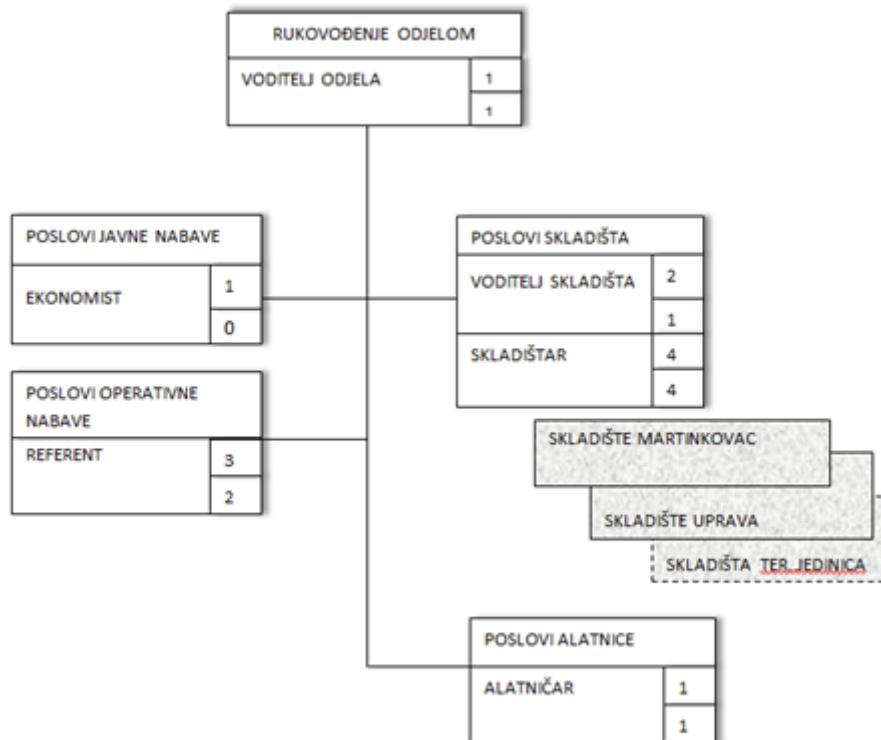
RUKOVOĐENJE ODJELOM

VODITELJ ODJELA 1 1

POSLOVI JAVNE NABAVE

EKONOMIST 1 0

POSLOVI SKLADIŠTA

VODITELJ SKLADIŠTA 2 1

SKLADIŠTAR 4 4

POSLOVI OPERATIVNE NABAVE

REFERENT 3 2

SKLADIŠTE MARTINKOVAC

SKLADIŠTE UPRAVA

SKLADIŠTA TER.JEDINICA

POSLOVI ALATNICE

ALATNIČAR 1 1